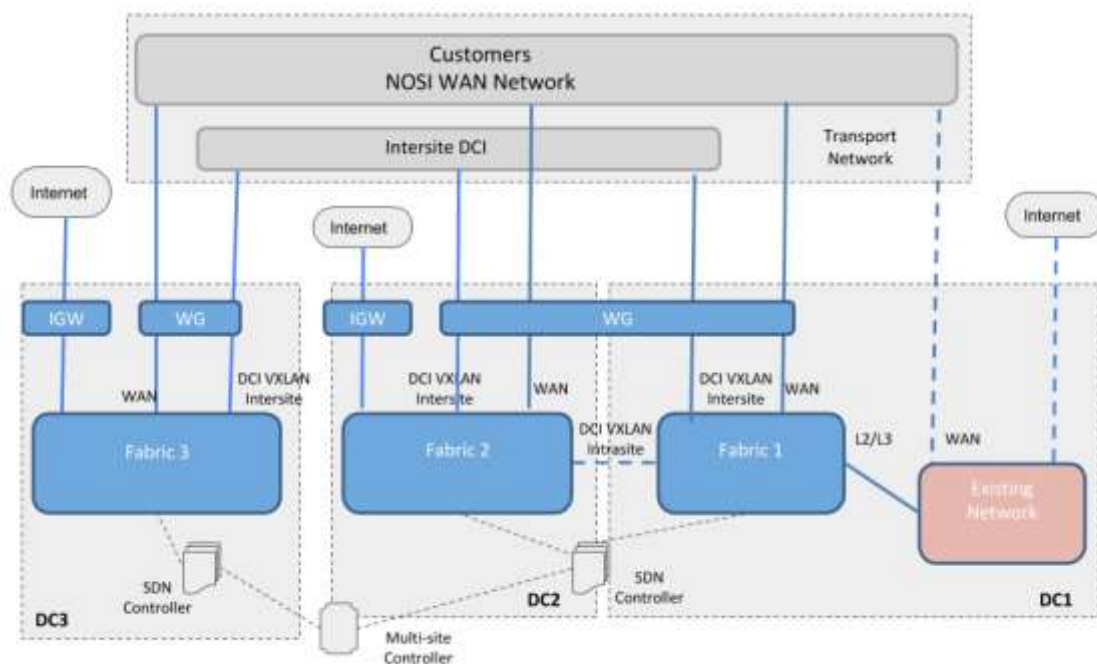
Customers
NOSI WAN Network

Intersite DCI

Transport Network

Internet

Internet

Internet

IGW

WG

IGW

WG

WAN

DCI VXLAN Intersite

DCI VXLAN Intersite

WAN

DCI VXLAN Intersite

WAN

Fabric 3

Fabric 2

DCI VXLAN Intrasite

Fabric 1

L2/L3

WAN

Existing Network

SDN Controller

DC3

DC2

SDN Controller

DC1

Multi-site Controller